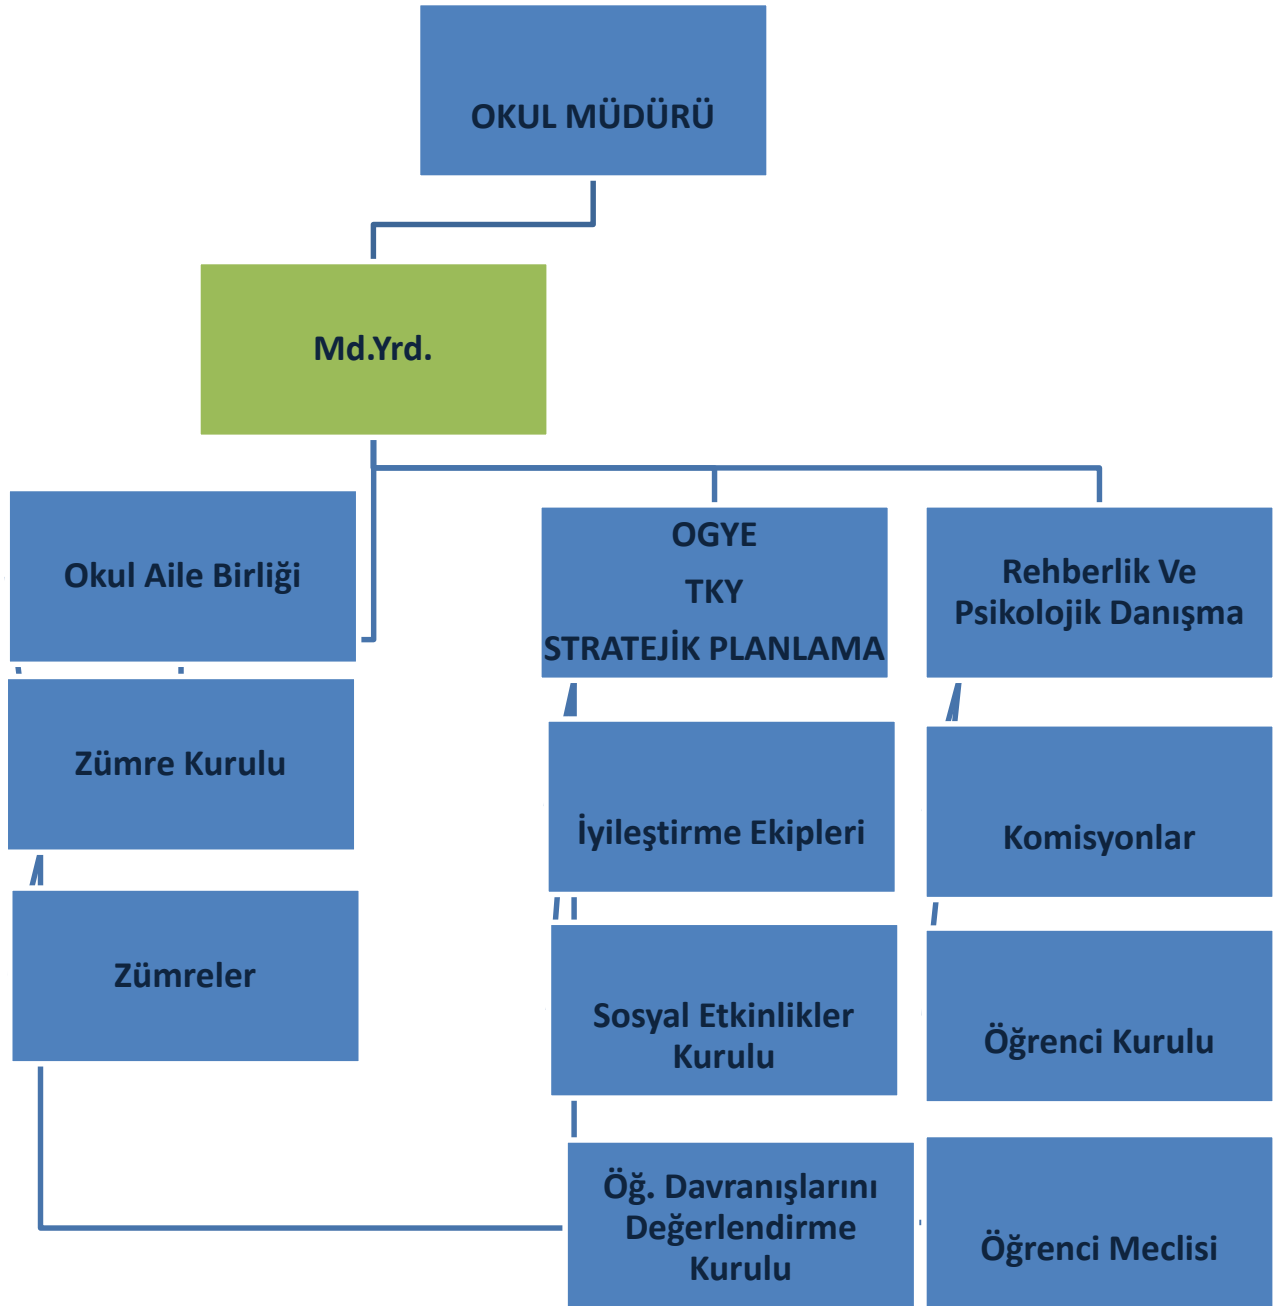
OKUL MÜDÜRÜ

Md.Yrd.

Okul Aile Birliği

OGYE
TKY
STRATEJİK PLANLAMA

Rehberlik Ve Psikolojik Danışma

Zümre Kurulu

İyileştirme Ekipleri

Komisyonlar

Zümreler

Sosyal Etkinlikler Kurulu

Öğrenci Kurulu

Öğ. Davranışlarını Değerlendirme Kurulu

Öğrenci Meclisi